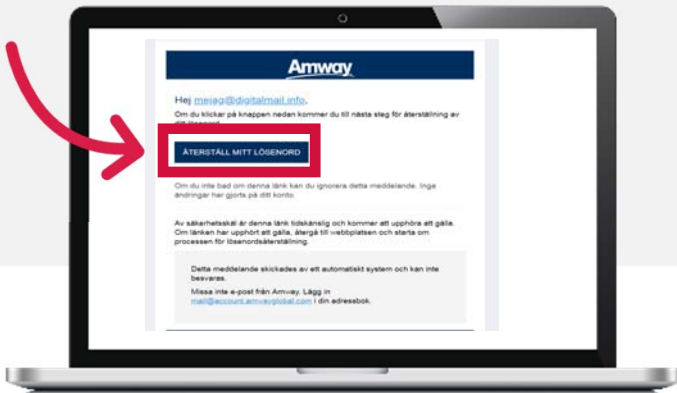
Amway

Hej mejag@digitalmail.info,

Om du klickar på knappen nedan kommer du till nästa steg för återställning av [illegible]

ÅTERSTÄLL MITT LÖSENORD

Om du inte bad om denna länk kan du ignorera detta meddelande. Inga ändringar har gjorts på ditt konto.

Av säkerhetsskäl är denna länk tidskänslig och kommer att upphöra att gälla. Om länken har upphört att gälla, återgå till webbplatsen och starta om processen för lösenordsåterställning.

Detta meddelande skickades av ett automatiskt system och kan inte besvaras.

Missa inte e-post från Amway. Lägg in mail@account.amwayglobal.com i din adressbok.